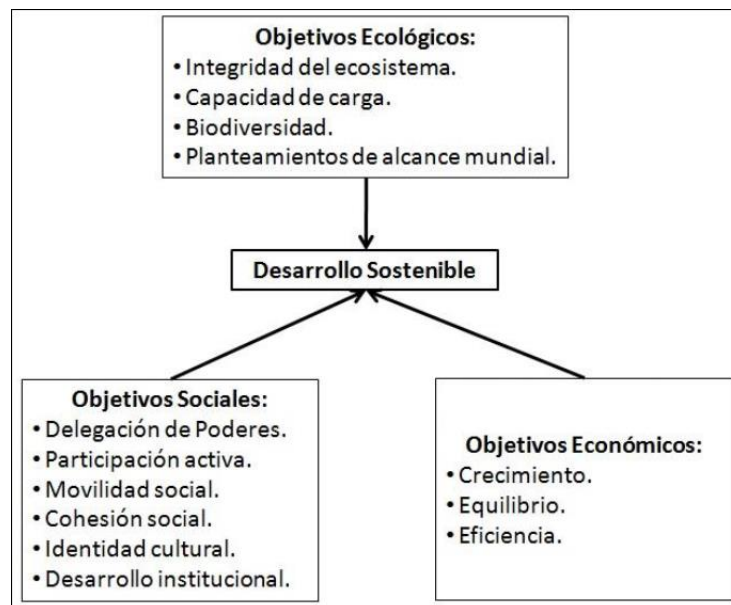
Objetivos Ecológicos:
• Integridad del ecosistema.
• Capacidad de carga.
• Biodiversidad.
• Planteamientos de alcance mundial.

Desarrollo Sostenible

Objetivos Sociales:
• Delegación de Poderes.
• Participación activa.
• Movilidad social.
• Cohesión social.
• Identidad cultural.
• Desarrollo institucional.

Objetivos Económicos:
• Crecimiento.
• Equilibrio.
• Eficiencia.